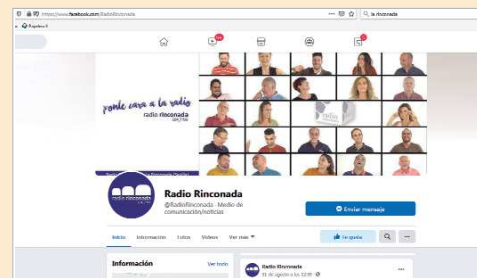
https://www.facebook.com/RadioRinconada

la rinconada

Bloqueo

pon cara a la radio

radio rinconada

Radio Rinconada

@RadioRinconada · Medio de comunicación/noticias

Enviar mensaje

Inicio Información Fotos Videos Ver más

Me gusta

Información

Ver todo

Radio Rinconada

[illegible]